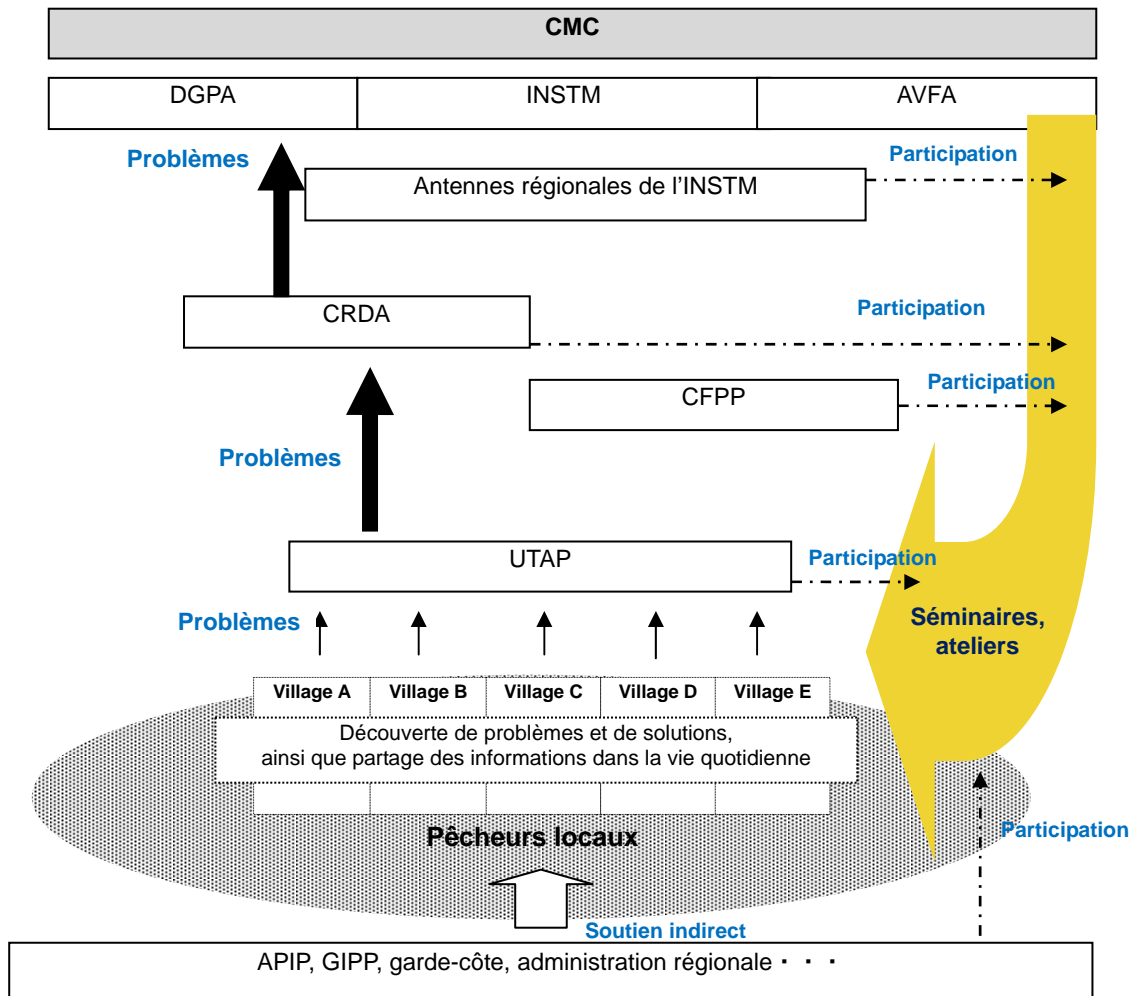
CMC

| DGPA | INSTM | AVFA |
|---|---|---|

Problèmes

Participation

Antennes régionales de l'INSTM

CRDA

Participation

CFPP

Participation

Problèmes

UTAP

Participation

Problèmes

Séminaires, ateliers

| Village A | Village B | Village C | Village D | Village E |
|---|---|---|---|---|

Découverte de problèmes et de solutions, ainsi que partage des informations dans la vie quotidienne

Pêcheurs locaux

Participation

Soutien indirect

APIP, GIPP, garde-côte, administration régionale・・・